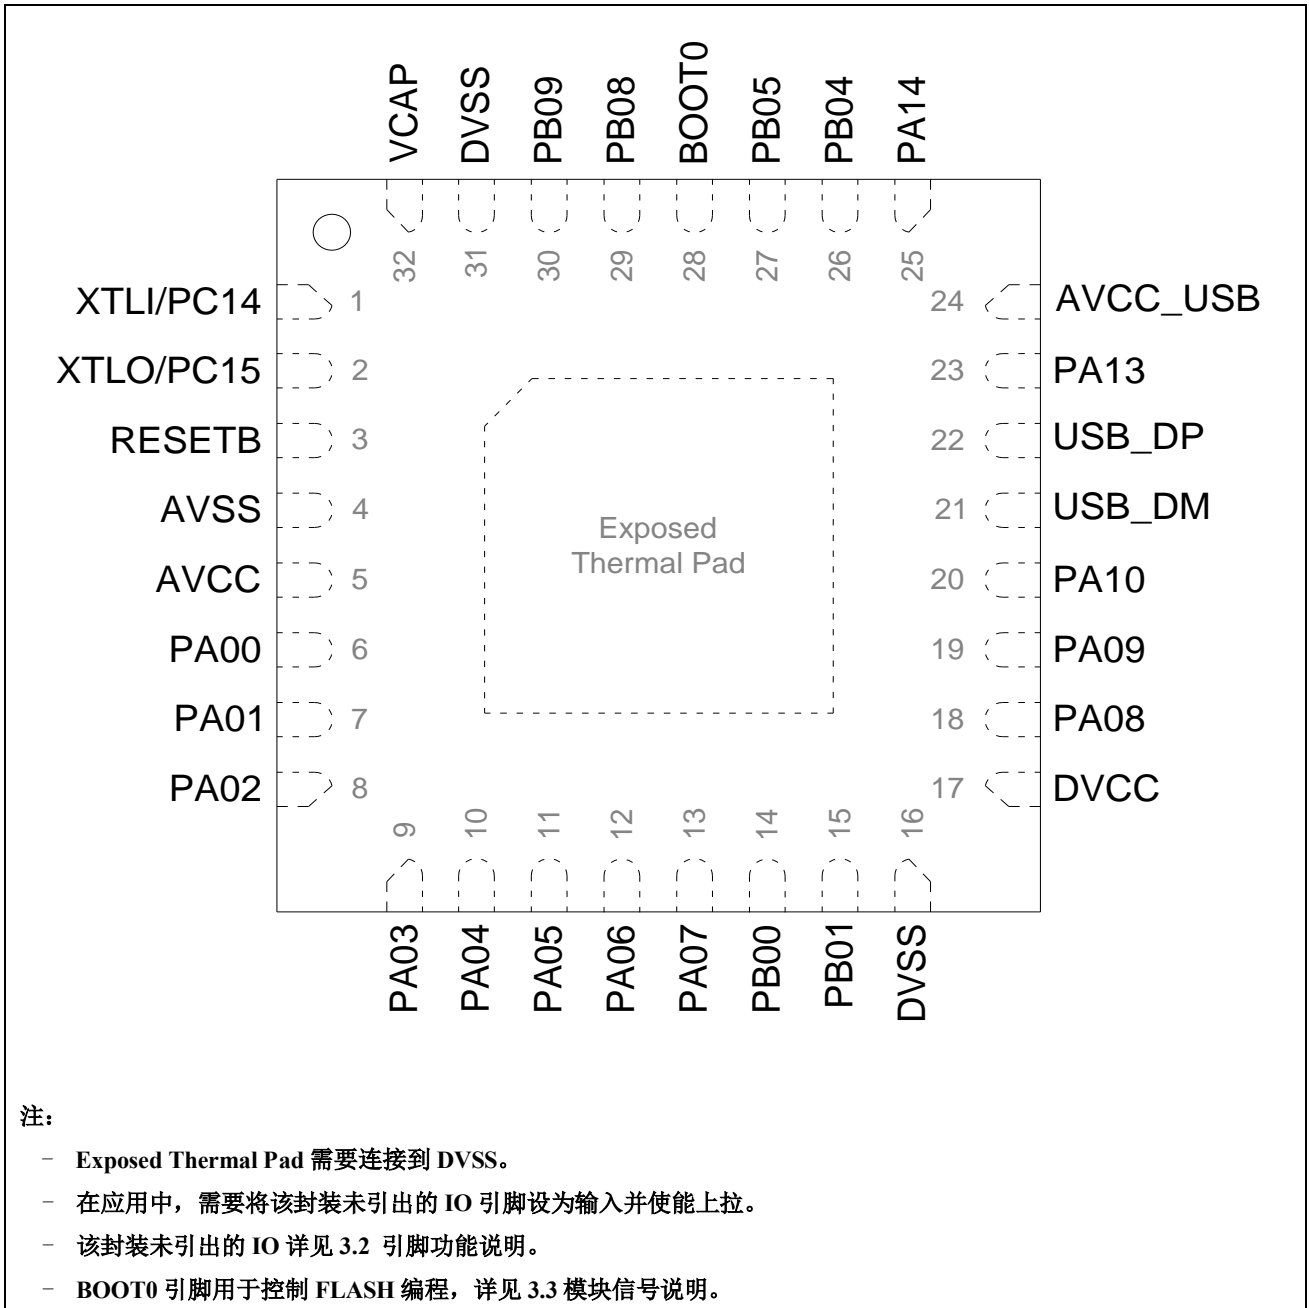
VCAP DVSS PB09 PB08 BOOT0 PB05 PB04 PA14

32 31 30 29 28 27 26 25

XTLI/PC14 1
XTLO/PC15 2
RESETB 3
AVSS 4
AVCC 5
PA00 6
PA01 7
PA02 8

24 AVCC_USB
23 PA13
22 USB_DP
21 USB_DM
20 PA10
19 PA09
18 PA08
17 DVCC

Exposed Thermal Pad

9 10 11 12 13 14 15 16

PA03 PA04 PA05 PA06 PA07 PB00 PB01 DVSS

注：

- Exposed Thermal Pad 需要连接到 DVSS。
- 在应用中，需要将该封装未引出的 IO 引脚设为输入并使能上拉。
- 该封装未引出的 IO 详见 3.2 引脚功能说明。
- BOOT0 引脚用于控制 FLASH 编程，详见 3.3 模块信号说明。